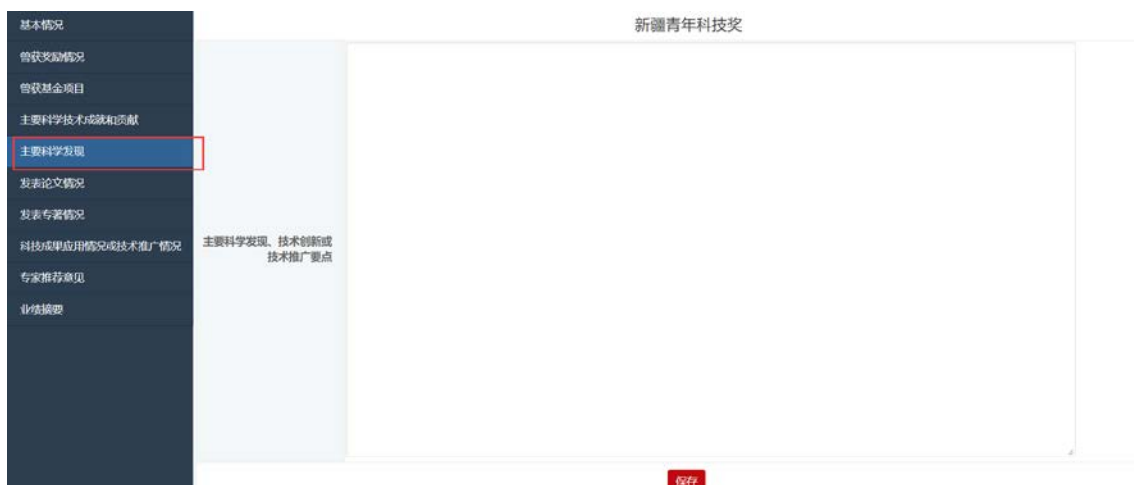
基本情况
曾获奖励情况
曾获基金项目
主要科学技术成就和贡献
主要科学发现
发表论文情况
发表专著情况
科技成果应用情况或技术推广情况
专家推荐意见
业绩摘要

新疆青年科技奖

主要科学发现、技术创新或技术推广要点

保存